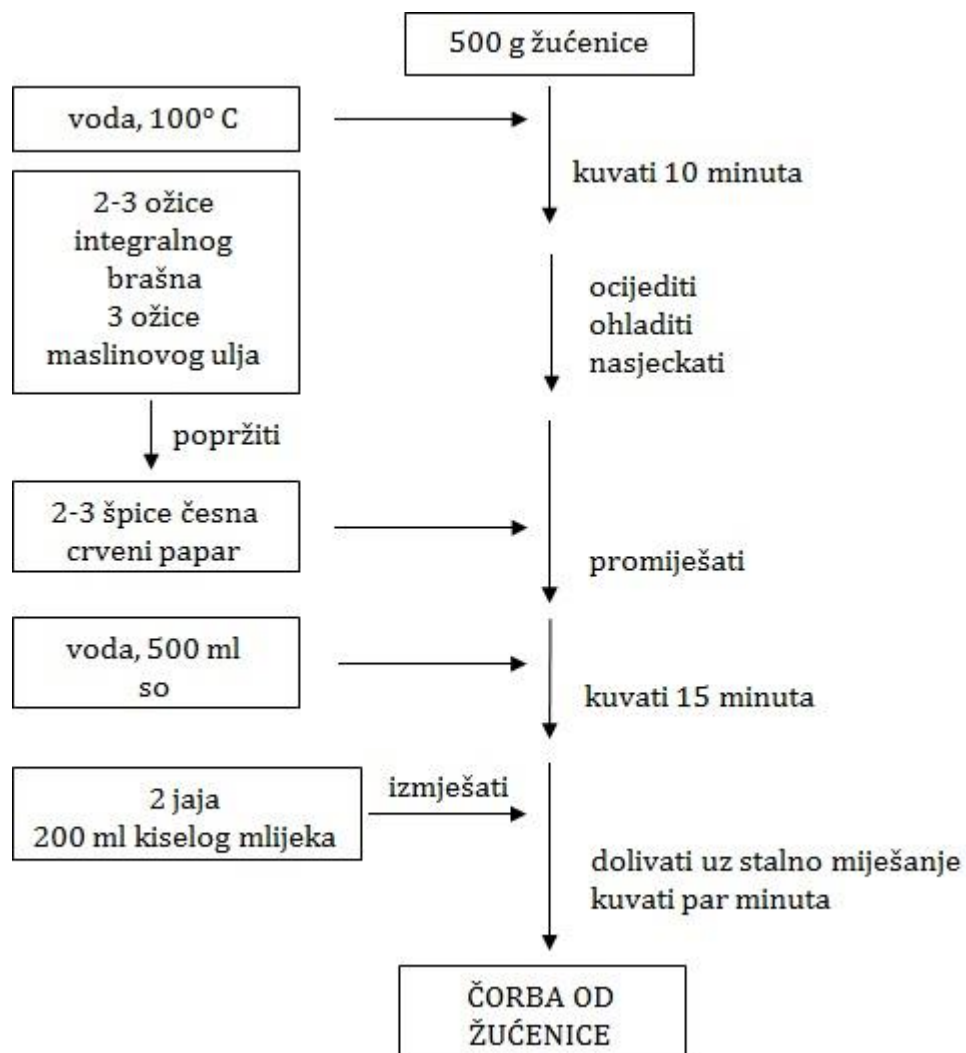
500 g žućenice

voda, 100° C

kuvati 10 minuta

2-3 ožice integralnog brašna
3 ožice maslinovog ulja

ocijediti
ohladiti
nasjeckati

popržiti

2-3 špice česna
crveni papar

promiješati

voda, 500 ml
so

kuvati 15 minuta

2 jaja
200 ml kiselog mlijeka

izmješati

dolivati uz stalno miješanje
kuvati par minuta

ČORBA OD ŽUĆENICE